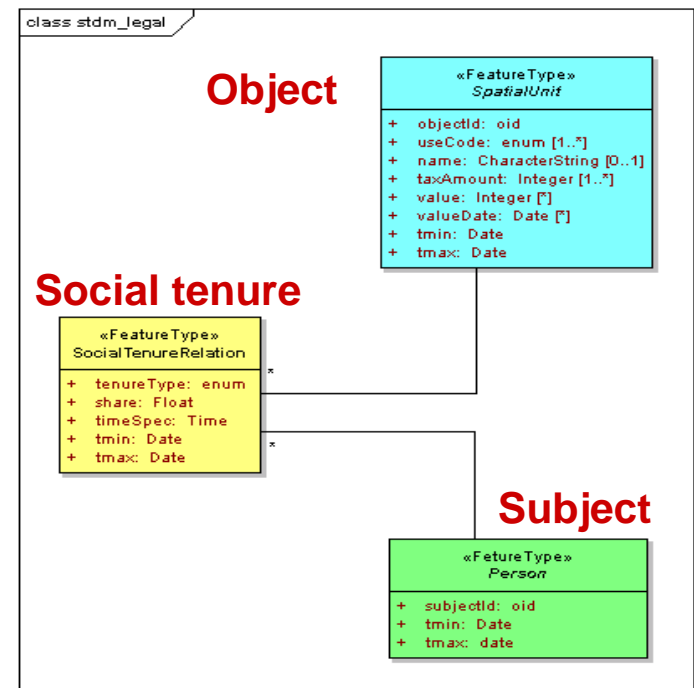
class stdm_legal

Object

«FeatureType»
SpatialUnit

+ objectId: oid
+ useCode: enum [1..*]
+ name: CharacterString [0..1]
+ taxAmount: Integer [1..*]
+ value: Integer [*]
+ valueDate: Date [*]
+ tmin: Date
+ tmax: Date

Social tenure

«FeatureType»
SocialTenureRelation

+ tenureType: enum
+ share: Float
+ timeSpec: Time
+ tmin: Date
+ tmax: Date

*

*

Subject

«FetureType»
Person

+ subjectId: oid
+ tmin: Date
+ tmax: date